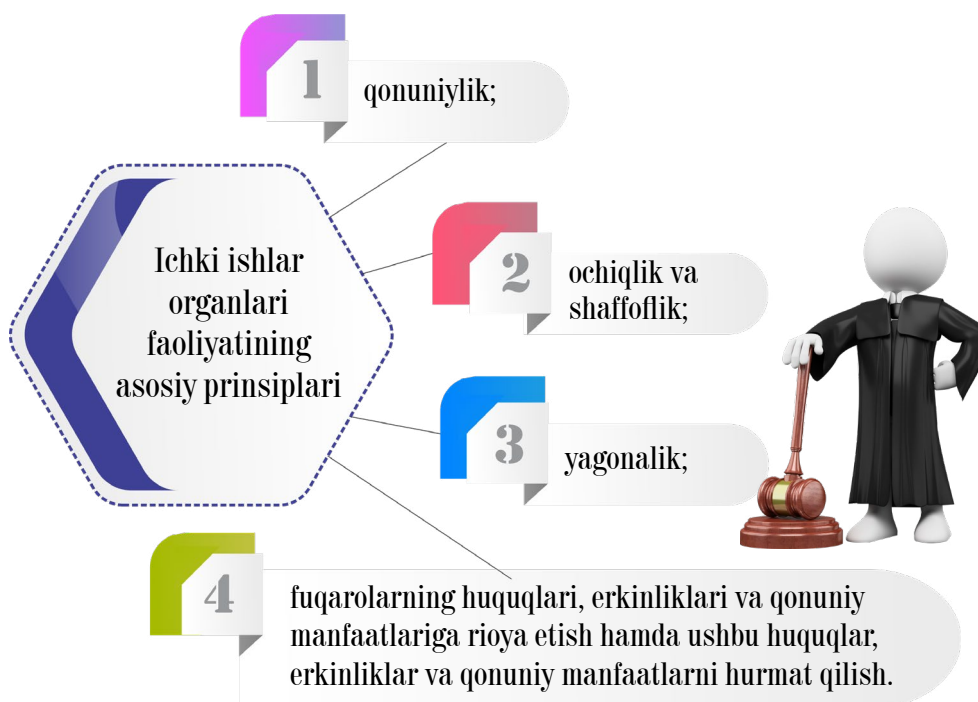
Ichki ishlar organlari faoliyatining asosiy prinsiplari

1 qonuniylik;

2 ochiqlik va shaffoflik;

3 yagonalik;

4 fuqarolarning huquqlari, erkinliklari va qonuniy manfaatlariga rioya etish hamda ushbu huquqlar, erkinliklar va qonuniy manfaatlarni hurmat qilish.